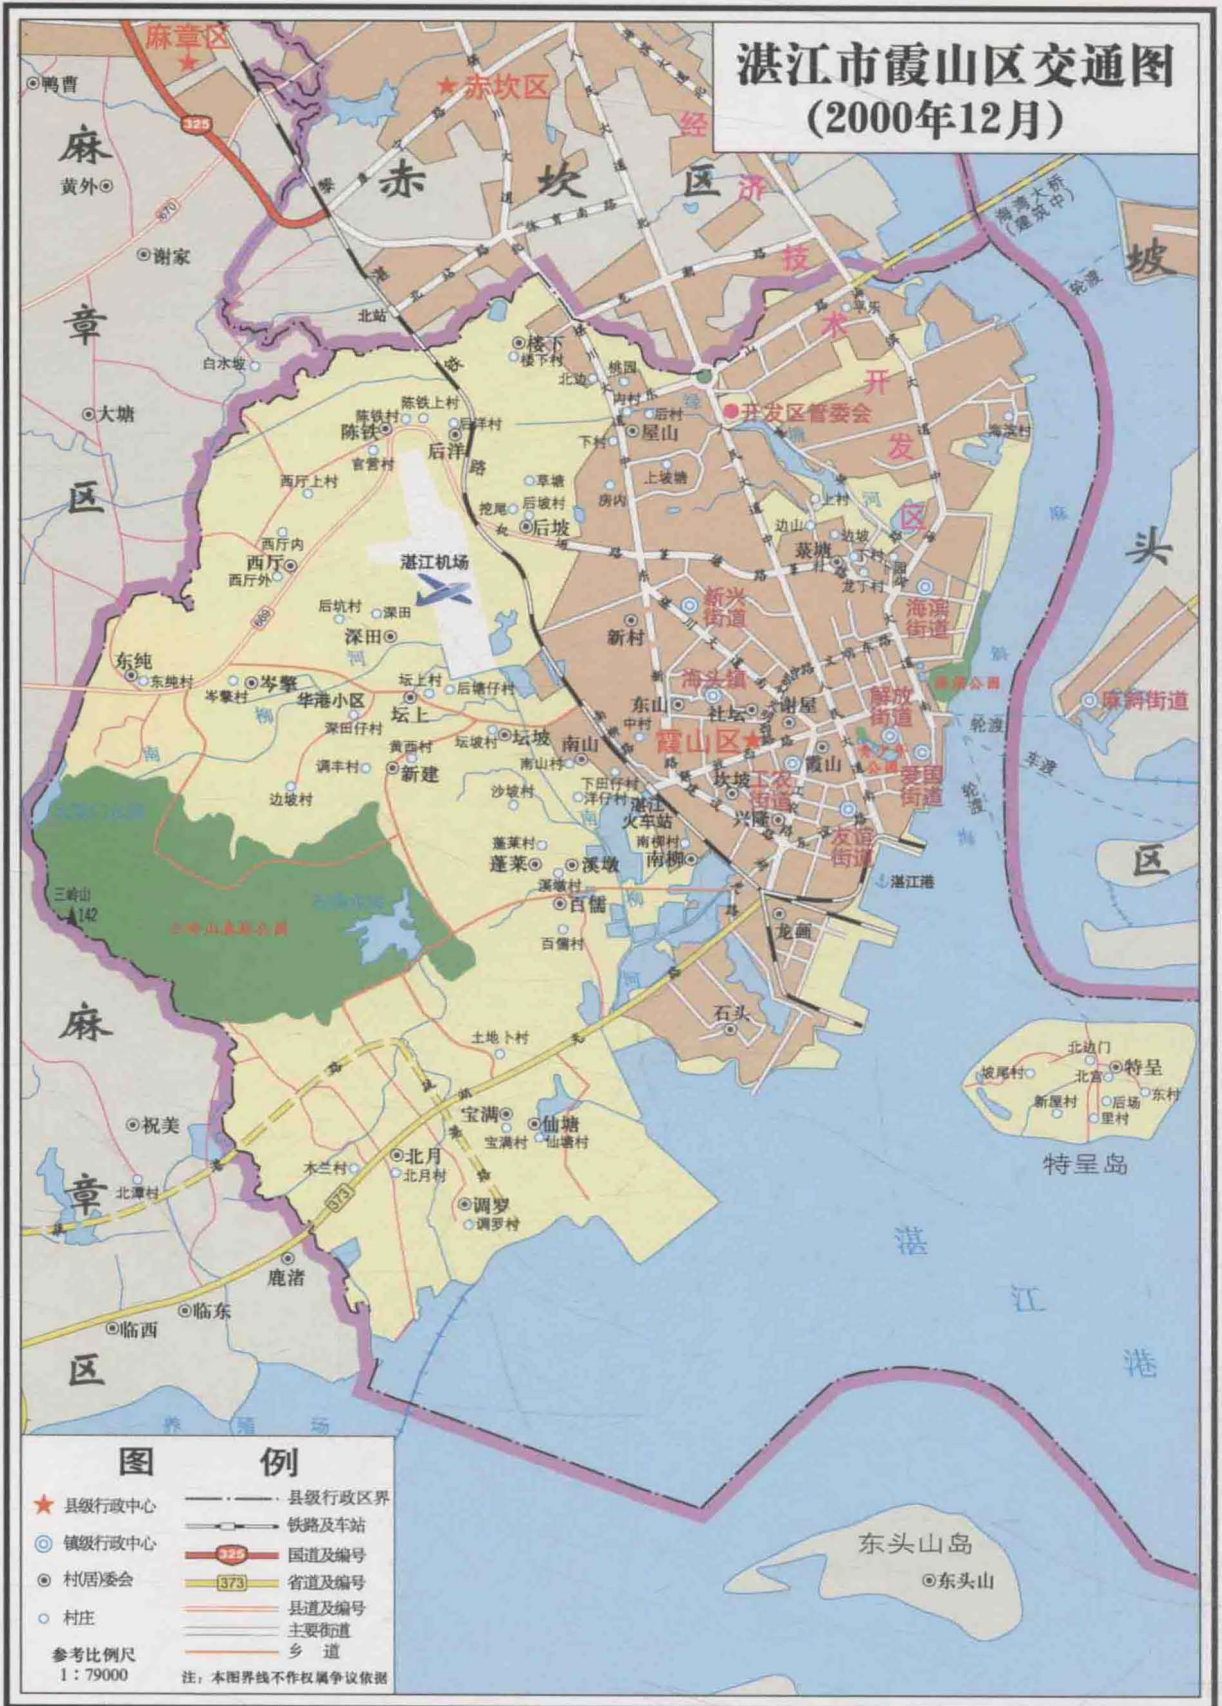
湛江市霞山区交通图
(2000年12月)

麻章区
赤坎区
鸭曹
325
麻
黄外
谢家
章
白水坡
大塘
区
赤 坎 区
经
济
技
术
开
发
区
坡
头
区
北站
楼下
楼下村
北边
桃园
陈铁上村
陈铁村
陈铁
后洋村
后洋
官营村
开发区管委会
后村
屋山
下村
海滨村
西厅上村
草塘
后坡村
挖尾
后坡
房内
上坡塘
上村
边山
菉塘
西厅内
西厅
西厅外
湛江机场
后坑村
深田
深田
新兴街道
新村
海滨街道
东纯
东纯村
岑擎村
岑擎
华港小区
坛上村
后塘仔村
坛上
深田仔村
东山
中村
海头镇
社坛
谢屋
解放街道
海滨公园
麻斜街道
黄西村
坛坡村
坛坡
南山
霞山区
霞山
轮渡
车渡
调丰村
新建
南山村
下田仔村
洋仔村
坎坡
工农街道
爱国街道
边坡村
沙坡村
湛江火车站
南柳村
兴隆
友谊街道
三岭山
142
三岭山森林公园
蓬莱村
蓬莱
溪墩
南柳
湛江港
溪墩村
百儒
龙画
百儒村
石头
土地卜村
北边门
坡尾村
北宫
特呈
新屋村
后场
东村
里村
特呈岛
宝满
仙塘
宝满村
仙塘村
祝美
北月
北月村
木兰村
北潭村
373
调罗
调罗村
湛
江
港
鹿渚
麻
章
区
临东
临西
东头山岛
东头山
海湾大桥(建设中)

图 例
县级行政中心
镇级行政中心
村(居)委会
村庄
县级行政区界
铁路及车站
325 国道及编号
373 省道及编号
县道及编号
主要街道
乡 道
参考比例尺 1:79000
注:本图界线不作权属争议依据